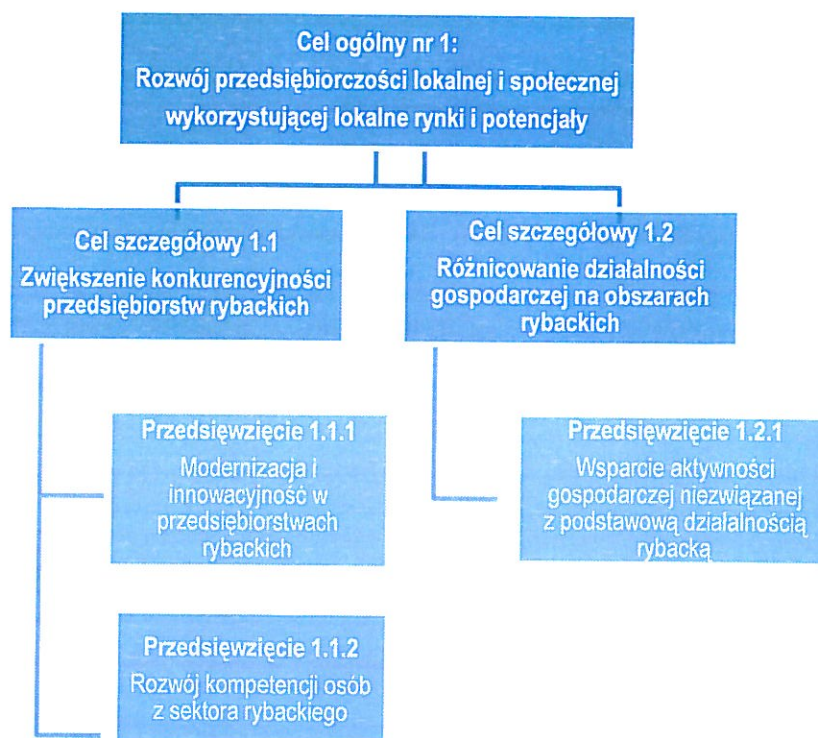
Cel ogólny nr 1:
Rozwój przedsiębiorczości lokalnej i społecznej wykorzystującej lokalne rynki i potencjały

Cel szczegółowy 1.1
Zwiększenie konkurencyjności przedsiębiorstw rybackich

Cel szczegółowy 1.2
Różnicowanie działalności gospodarczej na obszarach rybackich

Przedsięwzięcie 1.1.1
Modernizacja i innowacyjnoś w przedsiębiorstwach rybackich

Przedsięwzięcie 1.2.1
Wsparcie aktywności gospodarczej niezwiązanej z podstawową działalnością rybacką

Przedsięwzięcie 1.1.2
Rozwój kompetencji osób z sektora rybackiego